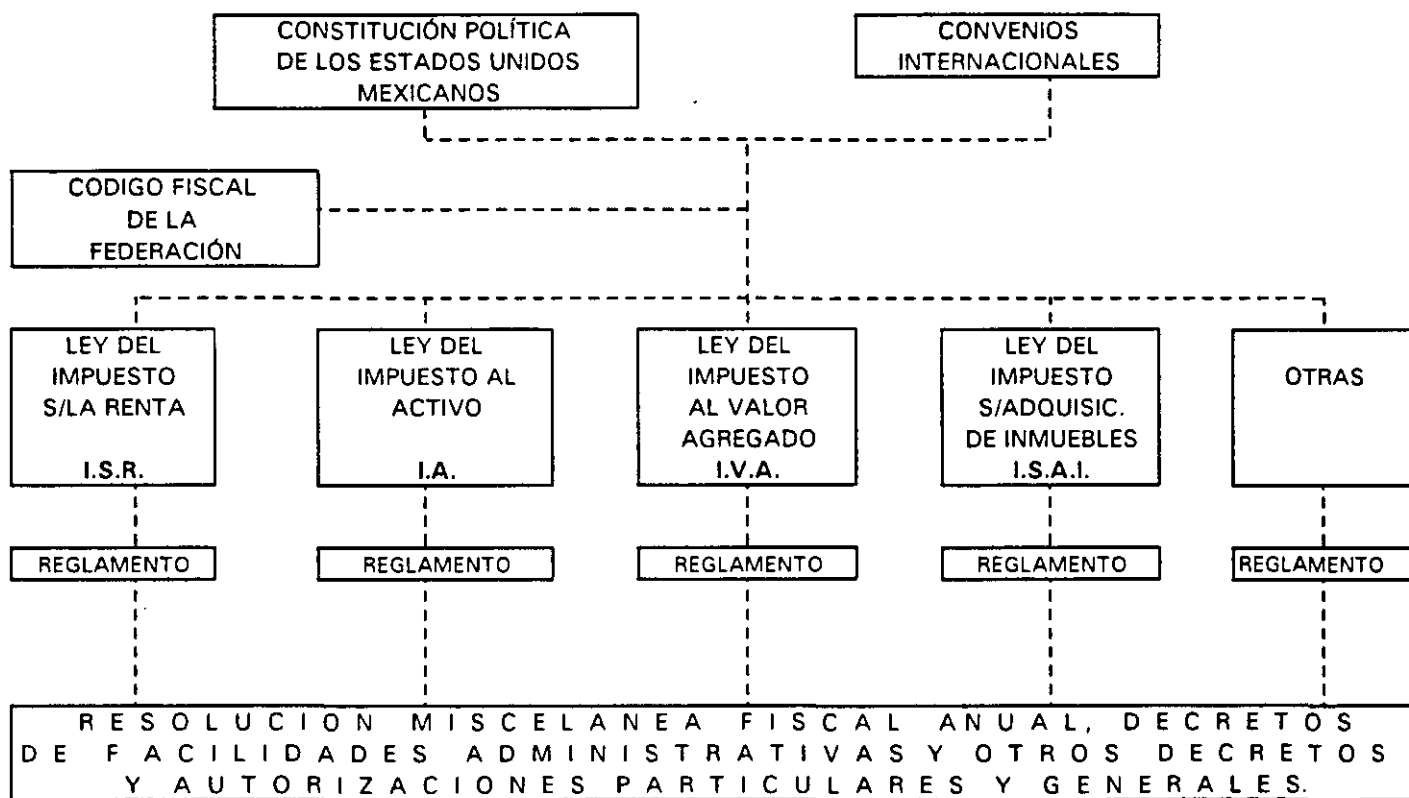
CONSTITUCIÓN POLÍTICA DE LOS ESTADOS UNIDOS MEXICANOS

CONVENIOS INTERNACIONALES

CODIGO FISCAL DE LA FEDERACIÓN

LEY DEL IMPUESTO S/LA RENTA
I.S.R.

LEY DEL IMPUESTO AL ACTIVO
I.A.

LEY DEL IMPUESTO AL VALOR AGREGADO
I.V.A.

LEY DEL IMPUESTO S/ADQUISIC. DE INMUEBLES
I.S.A.I.

OTRAS

REGLAMENTO

REGLAMENTO

REGLAMENTO

REGLAMENTO

REGLAMENTO

RESOLUCION MISCELANEA FISCAL ANUAL, DECRETOS DE FACILIDADES ADMINISTRATIVAS Y OTROS DECRETOS Y AUTORIZACIONES PARTICULARES Y GENERALES.